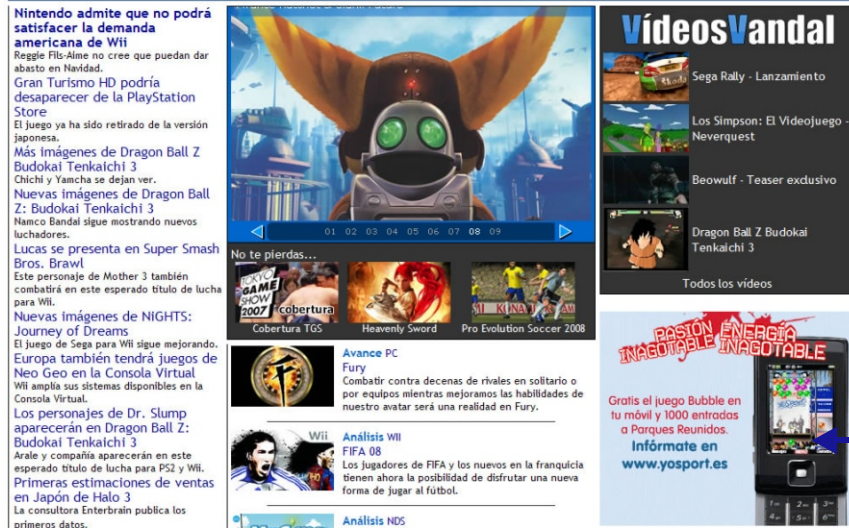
Nintendo admite que no podrá satisfacer la demanda americana de Wii
Reggie Fils-Aime no cree que puedan dar abasto en Navidad.

Gran Turismo HD podría desaparecer de la PlayStation Store
El juego ya ha sido retirado de la versión japonesa.

Más imágenes de Dragon Ball Z Budokai Tenkaichi 3
Chichi y Yamcha se dejan ver.

Nuevas imágenes de Dragon Ball Z: Budokai Tenkaichi 3
Namco Bandai sigue mostrando nuevos luchadores.

Lucas se presenta en Super Smash Bros. Brawl
Este personaje de Mother 3 también combatirá en este esperado título de lucha para Wii.

Nuevas imágenes de NiGHTS: Journey of Dreams
El juego de Sega para Wii sigue mejorando.

Europa también tendrá juegos de Neo Geo en la Consola Virtual
Wii amplía sus sistemas disponibles en la Consola Virtual.

Los personajes de Dr. Slump aparecerán en Dragon Ball Z: Budokai Tenkaichi 3
Arale y compañía aparecerán en este esperado título de lucha para PS2 y Wii.

Primeras estimaciones de ventas en Japón de Halo 3
La consultora Enterbrain publica los primeros datos.

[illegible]

01 02 03 04 05 06 07 08 09

No te pierdas...
TOKYO GAME SHOW 2007 cobertura
Cobertura TGS
Heavenly Sword
Pro Evolution Soccer 2008

Avance PC
Fury
Combatir contra decenas de rivales en solitario o por equipos mientras mejoramos las habilidades de nuestro avatar será una realidad en Fury.

Análisis Wii
FIFA 08
Los jugadores de FIFA y los nuevos en la franquicia tienen ahora la posibilidad de disfrutar una nueva forma de jugar al fútbol.

Análisis NDS

VídeosVandal
Sega Rally - Lanzamiento
Los Simpson: El Videojuego - Neverquest
Beowulf - Teaser exclusivo
Dragon Ball Z Budokai Tenkaichi 3
Todos los vídeos

PASIÓN INAGOTABLE ENERGÍA INAGOTABLE
Gratis el juego Bubble en tu móvil y 1000 entradas a Parques Reunidos.
Infórmate en www.yosport.es